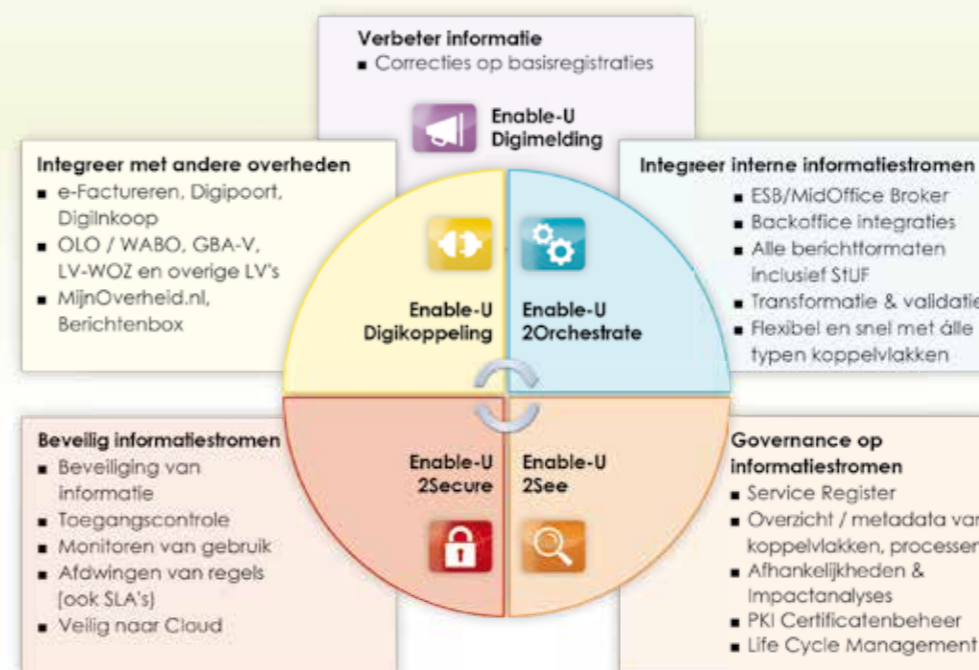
Verbeter informatie
■ Correcties op basisregistraties

Enable-U
Digimelding

Integreer met andere overheden
■ e-Factureren, Digipoort, Digiinkoop
■ OLO / WABO, GBA-V, LV-WOZ en overige LV's
■ MijnOverheid.nl, Berichtenbox

Integreer interne informatiestromen
■ ESB/MidOffice Broker
■ Backoffice integraties
■ Alle berichtformaten inclusief StUF
■ Transformatie & validatie
■ Flexibel en snel met alle typen koppelvlakken

Enable-U
Digikoppeling

Enable-U
2Orchestrate

Enable-U
2Secure

Enable-U
2See

Beveilig informatiestromen
■ Beveiliging van informatie
■ Toegangscontrole
■ Monitoren van gebruik
■ Afdwingen van regels (ook SLA's)
■ Veilig naar Cloud

Governance op informatiestromen
■ Service Register
■ Overzicht / metadata van koppelvlakken, processen
■ Afhankelijkheden & Impactanalyses
■ PKI Certificatenbeheer
■ Life Cycle Management